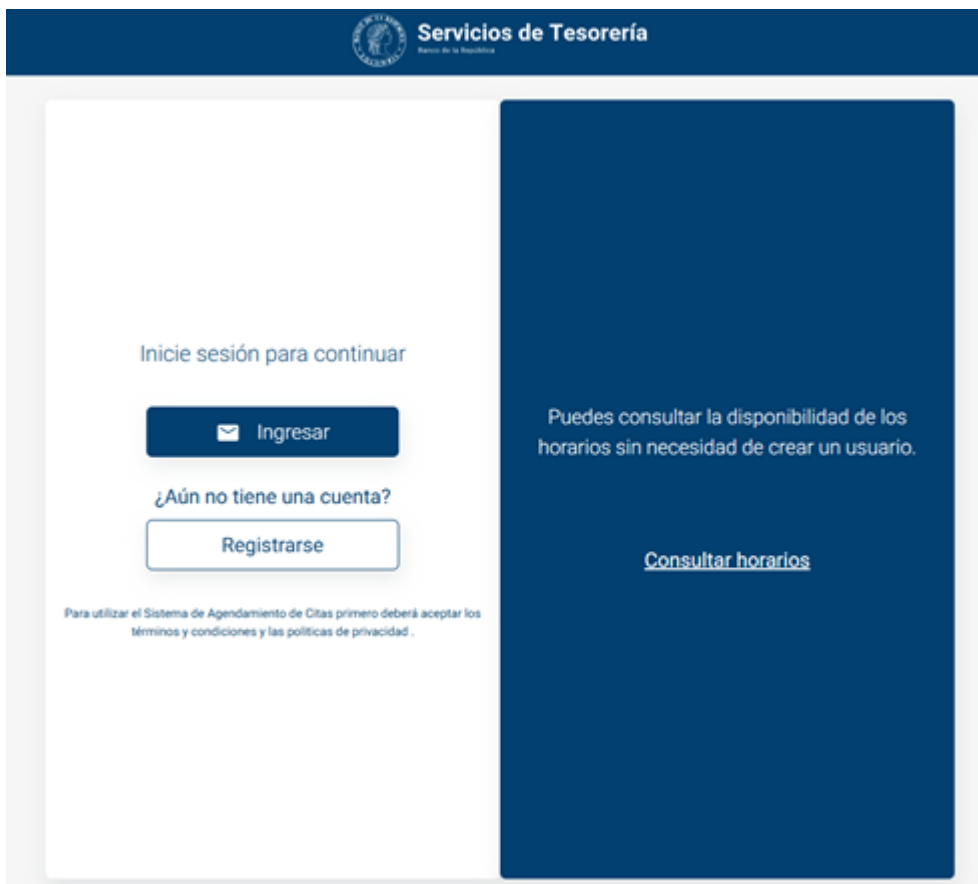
Servicios de Tesorería
Banco de la República

Inicie sesión para continuar

Ingresar

¿Aún no tiene una cuenta?

Registrarse

Para utilizar el Sistema de Agendamiento de Citas primero deberá aceptar los términos y condiciones y las politicas de privacidad .

Puedes consultar la disponibilidad de los horarios sin necesidad de crear un usuario.

Consultar horarios